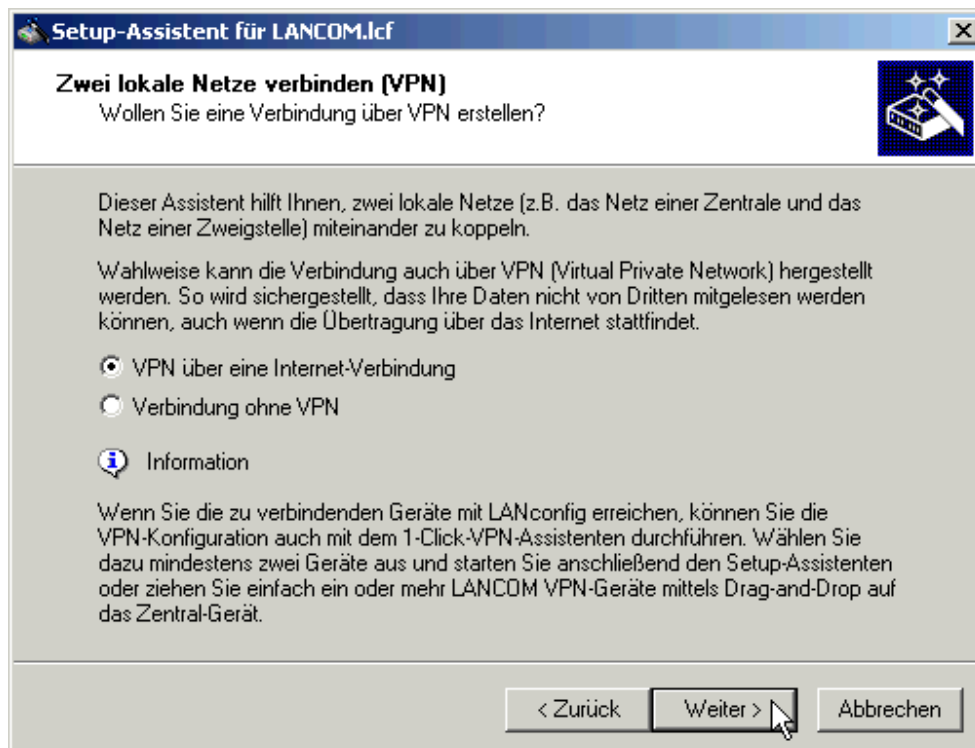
Setup-Assistent für LANCOM.lcf

Zwei lokale Netze verbinden (VPN)
Wollen Sie eine Verbindung über VPN erstellen?

Dieser Assistent hilft Ihnen, zwei lokale Netze (z.B. das Netz einer Zentrale und das Netz einer Zweigstelle) miteinander zu koppeln.

Wahlweise kann die Verbindung auch über VPN (Virtual Private Network) hergestellt werden. So wird sichergestellt, dass Ihre Daten nicht von Dritten mitgelesen werden können, auch wenn die Übertragung über das Internet stattfindet.

VPN über eine Internet-Verbindung

Verbindung ohne VPN

Information

Wenn Sie die zu verbindenden Geräte mit LANconfig erreichen, können Sie die VPN-Konfiguration auch mit dem 1-Click-VPN-Assistenten durchführen. Wählen Sie dazu mindestens zwei Geräte aus und starten Sie anschließend den Setup-Assistenten oder ziehen Sie einfach ein oder mehr LANCOM VPN-Geräte mittels Drag-and-Drop auf das Zentral-Gerät.

< Zurück
Weiter >
Abbrechen